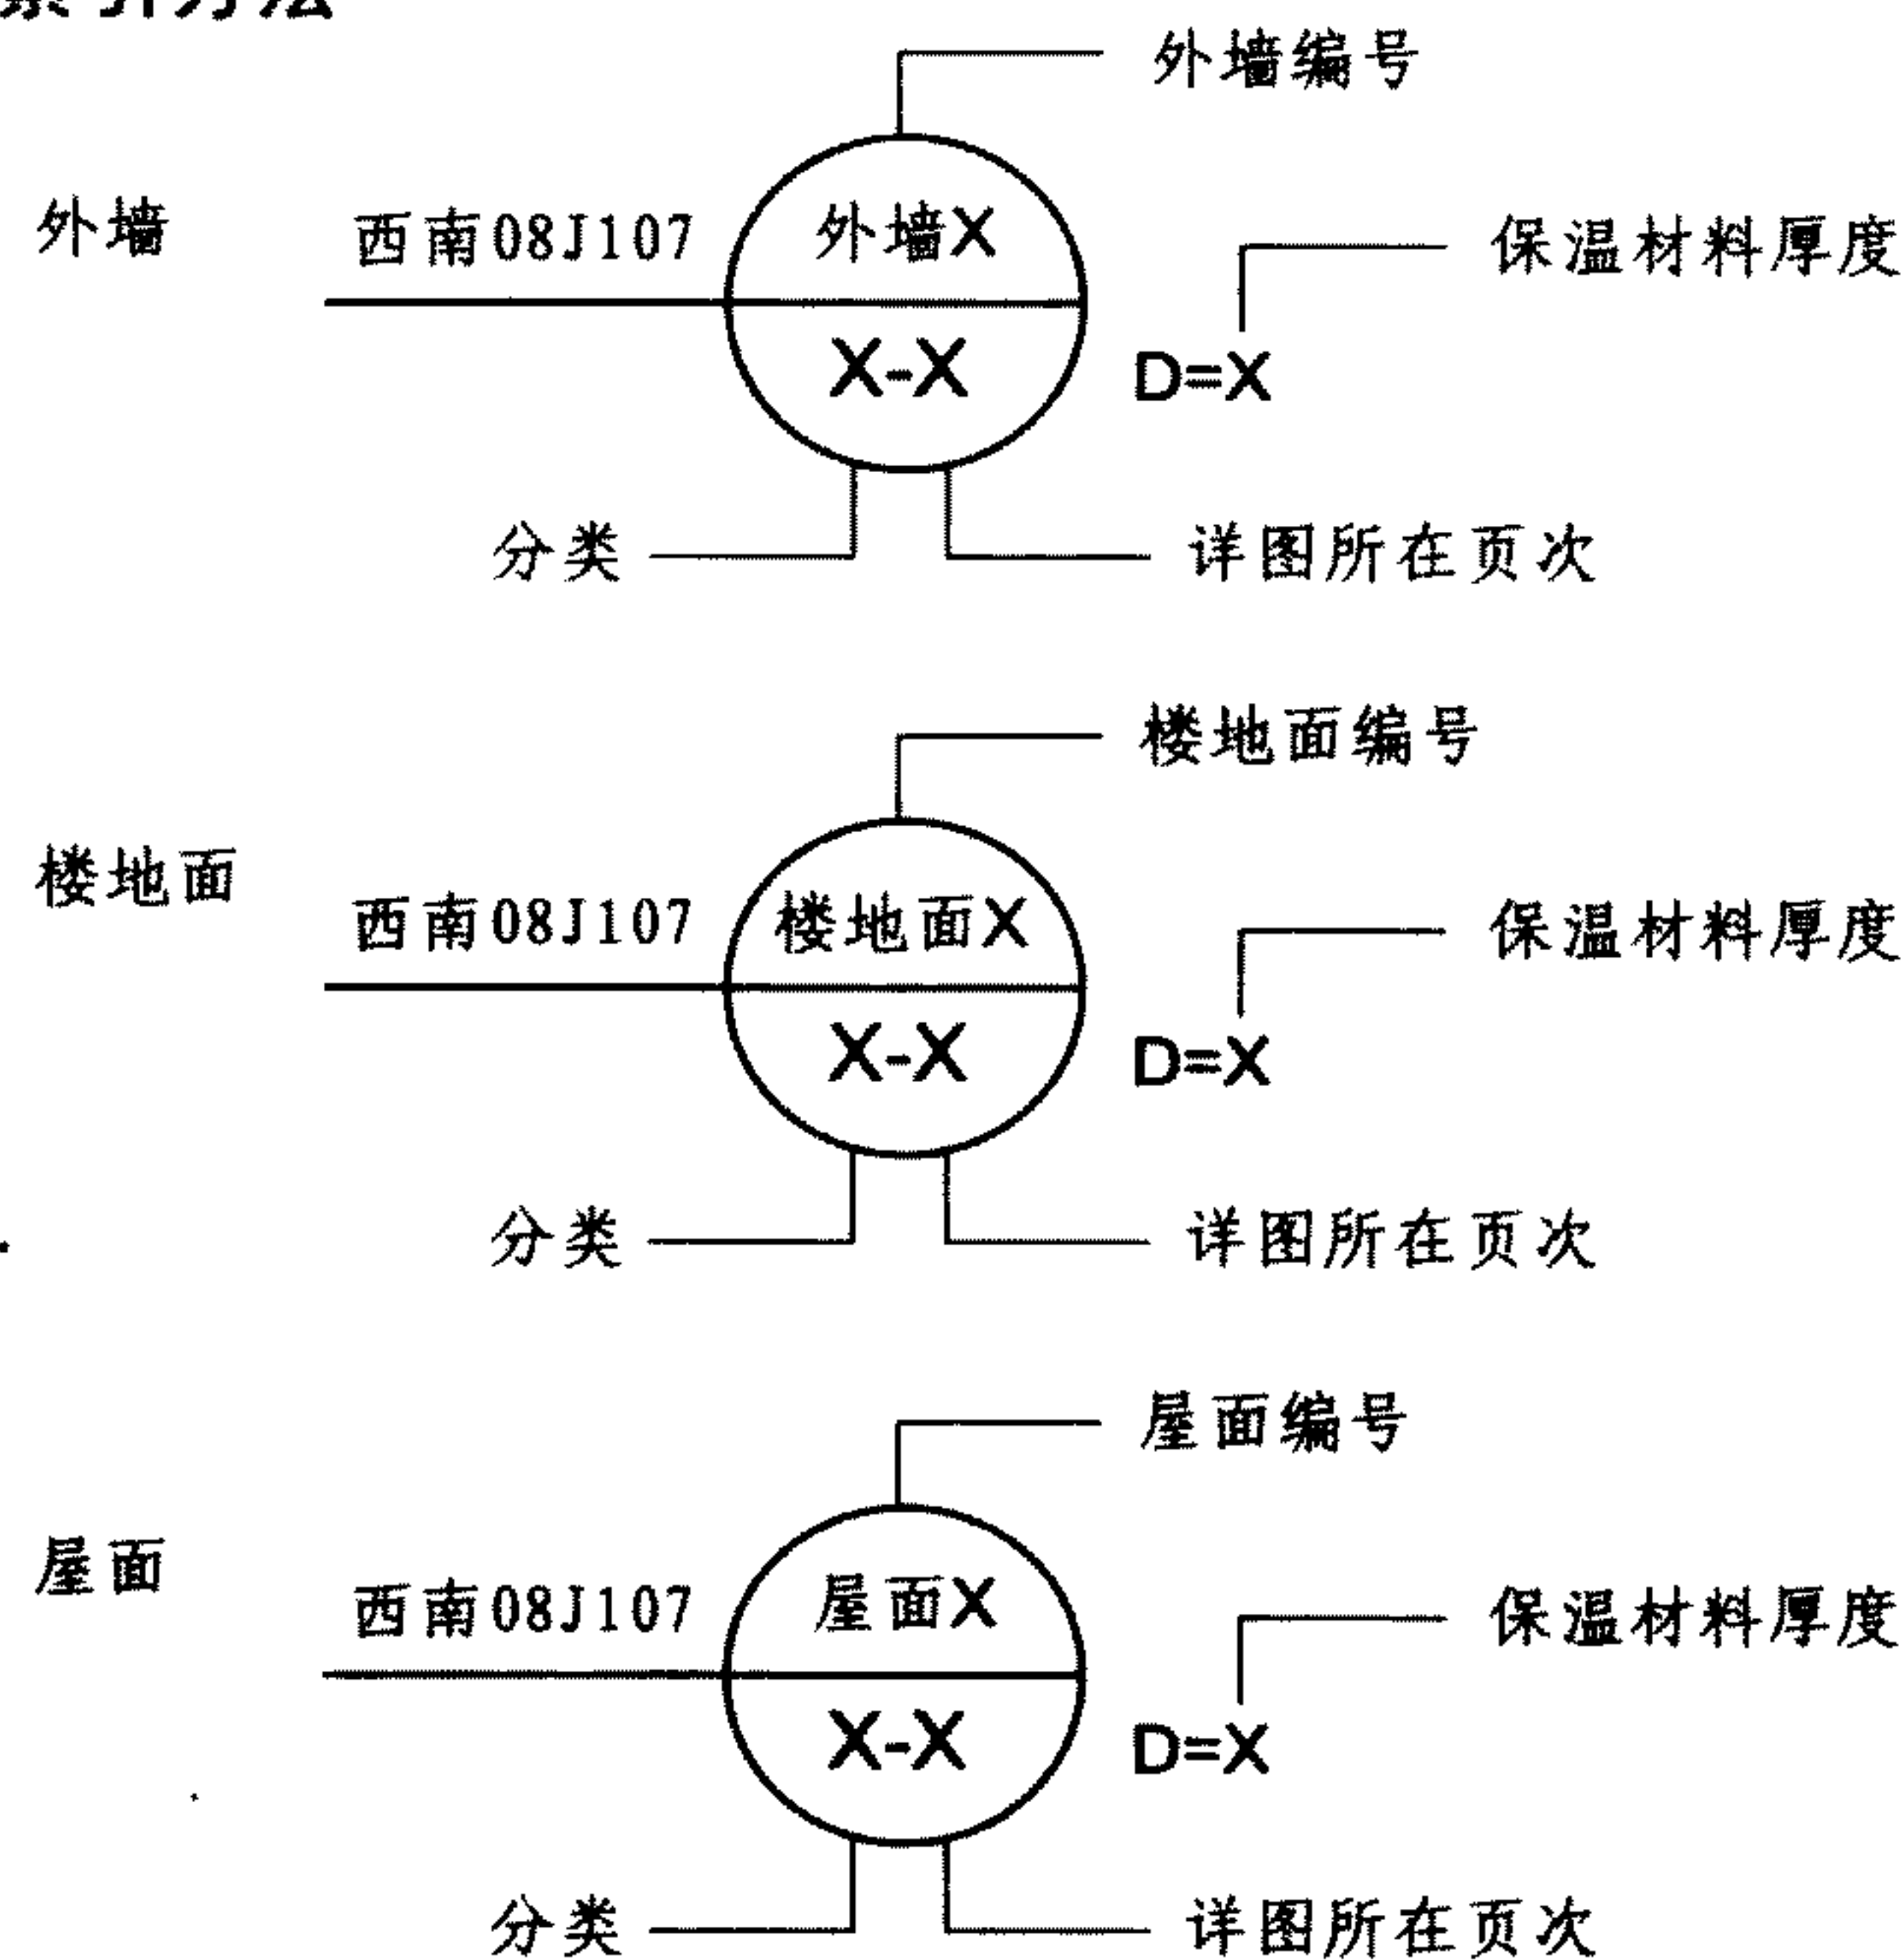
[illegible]

外墙编号

外墙

西南08J107

外墙X

保温材料厚度

X-X

D=X

分类

详图所在页次

楼地面编号

楼地面

西南08J107

楼地面X

保温材料厚度

X-X

D=X

分类

详图所在页次

屋面编号

屋面

西南08J107

屋面X

保温材料厚度

X-X

D=X

分类

详图所在页次